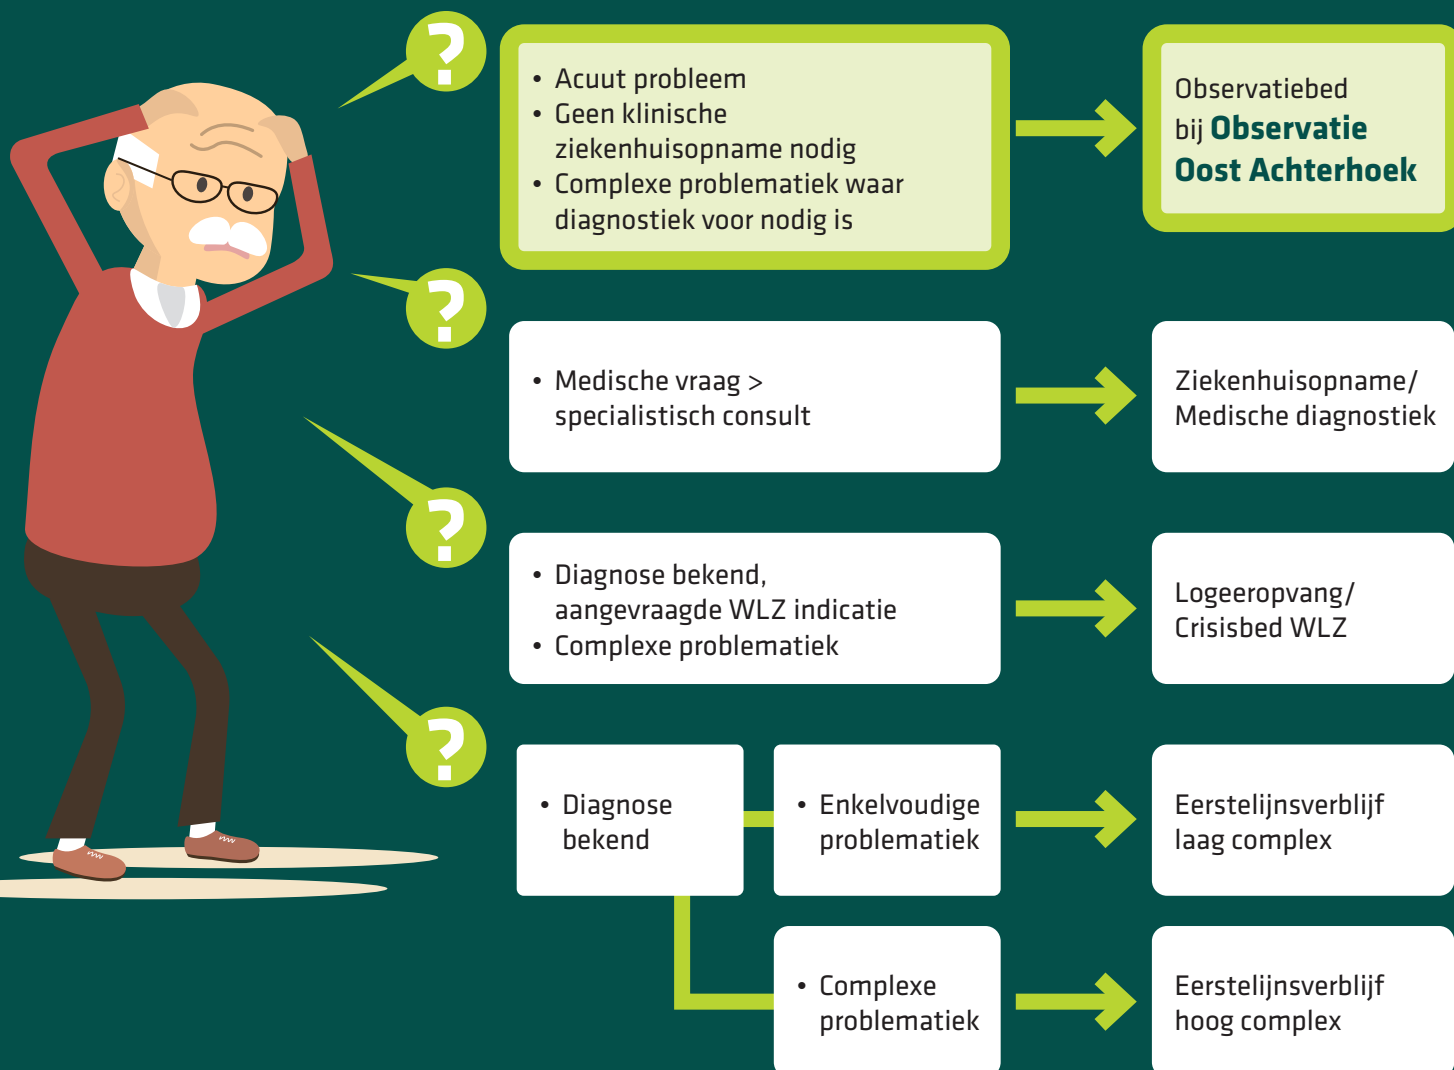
?

• Acuut probleem
• Geen klinische ziekenhuisopname nodig
• Complexe problematiek waar diagnostiek voor nodig is

Observatiebed bij **Observatie Oost Achterhoek**

?

• Medische vraag > specialistisch consult

Ziekenhuisopname/ Medische diagnostiek

?

• Diagnose bekend, aangevraagde WLZ indicatie
• Complexe problematiek

Logeeropvang/ Crisisbed WLZ

?

• Diagnose bekend

• Enkelvoudige problematiek

Eerstelijnsverblijf laag complex

• Complexe problematiek

Eerstelijnsverblijf hoog complex